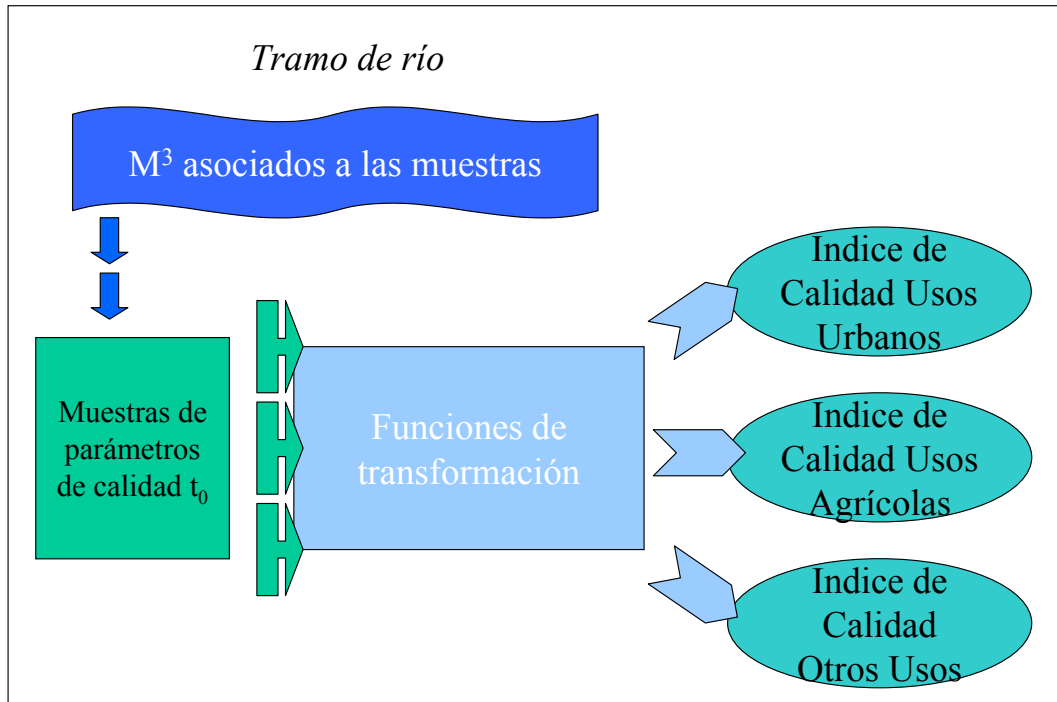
Tramo de río

$M^3$ asociados a las muestras

Muestras de parámetros de calidad $t_0$

Funciones de transformación

Indice de Calidad Usos Urbanos

Indice de Calidad Usos Agrícolas

Indice de Calidad Otros Usos